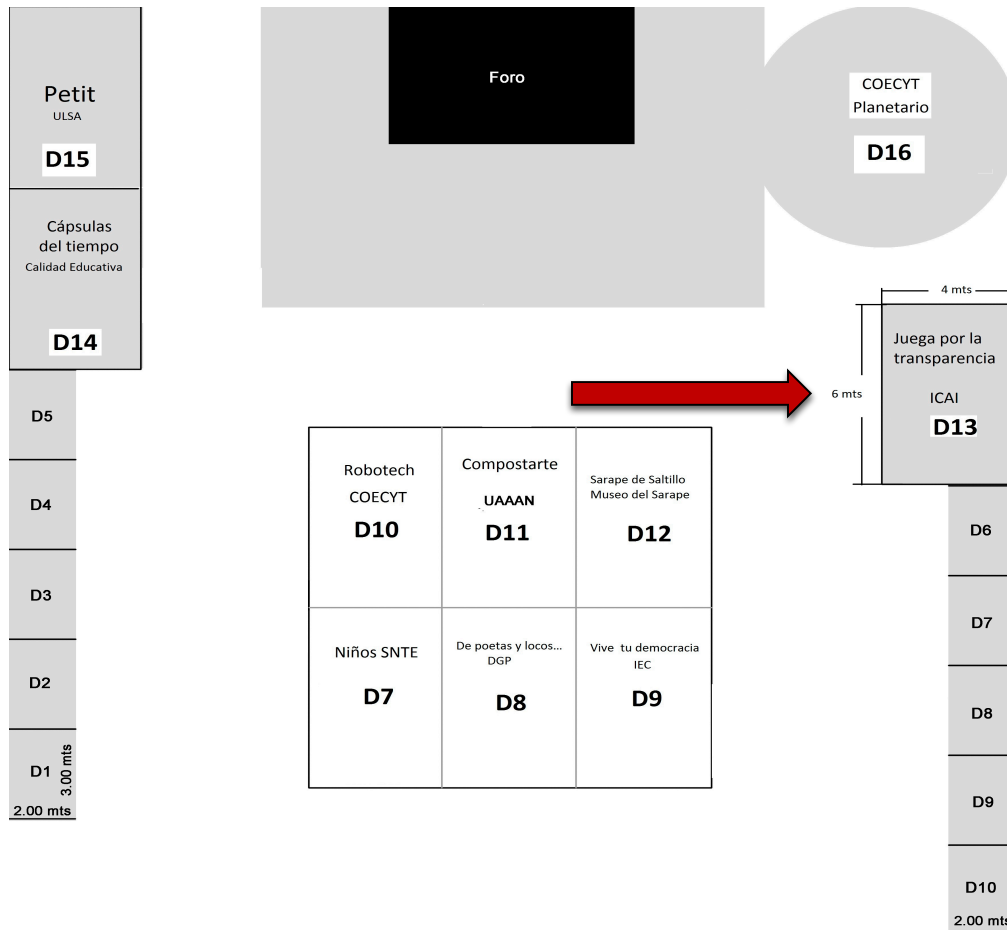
Petit
ULSA
D15

Cápsulas del tiempo
Calidad Educativa

D14

D5

D4

D3

D2

D1 3.00 mts
2.00 mts

Foro

COECYT
Planetario
D16

4 mts
6 mts
Juega por la transparencia
ICAI
D13

| Robotech COECYT D10 | Compostarte UAAAN D11 | Sarape de Saltillo Museo del Sarape D12 |
|---|---|---|
| Niños SNTE D7 | De poetas y locos... DGP D8 | Vive tu democracia IEC D9 |

D6

D7

D8

D9

D10
2.00 mts